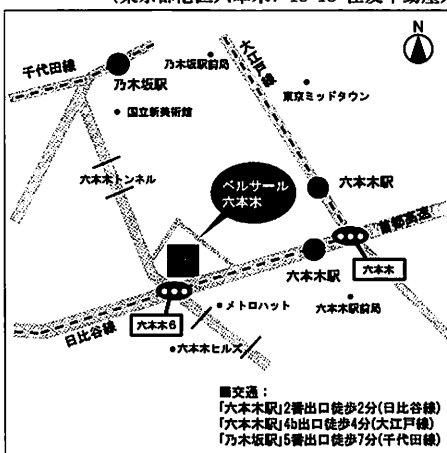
（東京都港区六本木7-18-18 住友不動産

N

千代田線

乃木坂駅

乃木坂駅前局

大江戸線

東京ミッドタウン

国立新美術館

六本木トンネル

ベルサール六本木

六本木駅

首都高速

六本木駅

六本木

六本木6

メトロハット

六本木駅前局

日比谷線

六本木ヒルズ

■交通：
「六本木駅」2番出口徒歩2分（日比谷線）
「六本木駅」4b出口徒歩4分（大江戸線）
「乃木坂駅」5番出口徒歩7分（千代田線）